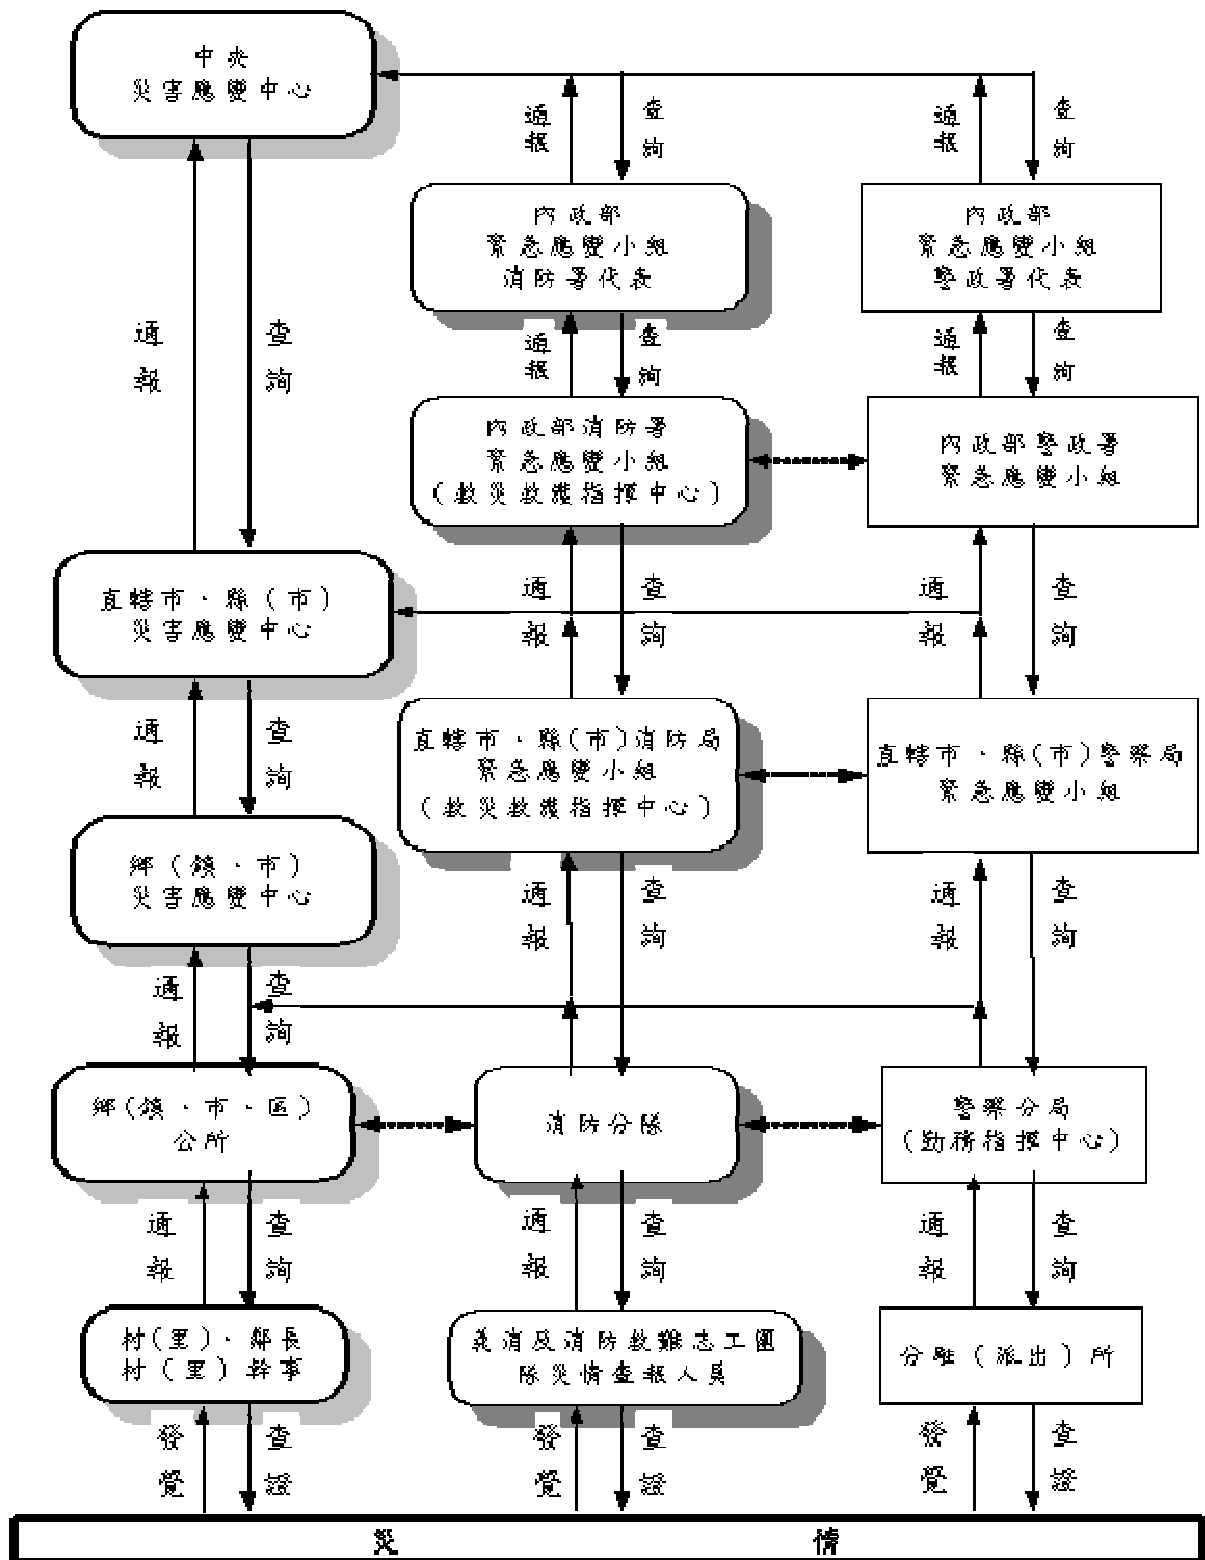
中央
災害應變中心

通報
查詢

通報
查詢

內政部
緊急應變小組
消防署代表

內政部
緊急應變小組
警政署代表

通報
查詢

通報
查詢

通報
查詢

內政部消防署
緊急應變小組
（救災救護指揮中心）

內政部警政署
緊急應變小組

直轄市、縣（市）
災害應變中心

通報
查詢

通報
查詢

通報
查詢

直轄市、縣（市）消防局
緊急應變小組
（救災救護指揮中心）

直轄市、縣（市）警察局
緊急應變小組

鄉（鎮、市）
災害應變中心

通報
查詢

通報
查詢

通報
查詢

通報
查詢

鄉（鎮、市、區）
公所

消防分隊

警察分局
（勤務指揮中心）

通報
查詢

通報
查詢

通報
查詢

村（里）、鄰長
村（里）幹事

義消及消防救難志工團
隊災情查報人員

分駐（派出）所

發覺
查證

發覺
查證

發覺
查證

災情